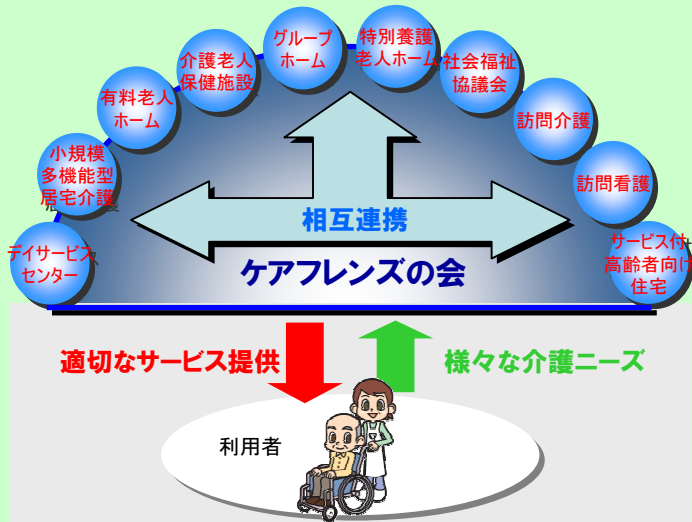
デイサービスセンター

小規模多機能型居宅介護

有料老人ホーム

介護老人保健施設

グループホーム

特別養護老人ホーム

社会福祉協議会

訪問介護

訪問看護

サービス付高齢者向け住宅

相互連携

ケアフレンズの会

適切なサービス提供

様々な介護ニーズ

利用者